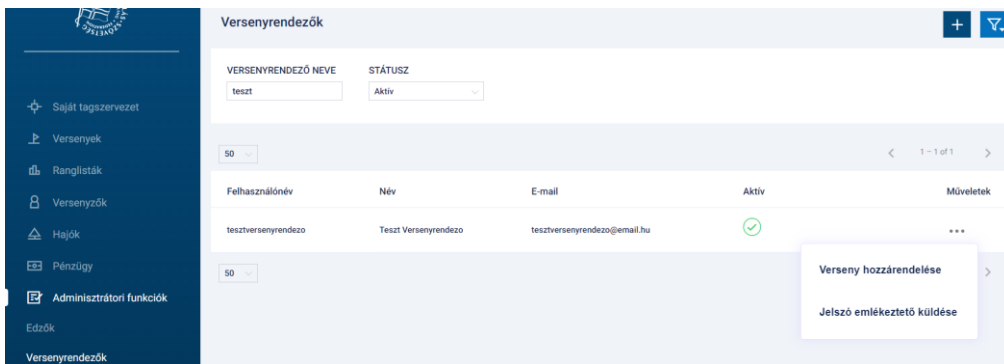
Saját tagszervezet
Versenyek
Ranglisták
Versenyzők
Hajók
Pénzügy
Adminisztrátori funkciók
Edzők
Versenyrendezők

Versenyrendezők

+

VERSENYRENDEZŐ NEVE
teszt

STÁTUSZ
Aktív

50

1 – 1 of 1

| Felhasználónév | Név | E-mail | Aktív | Műveletek |
|---|---|---|---|---|
| tesztversenyrendezo | Teszt Versenyrendezo | tesztversenyrendezo@email.hu | | ... |

50

Verseny hozzárendelése

Jelszó emlékeztető küldése